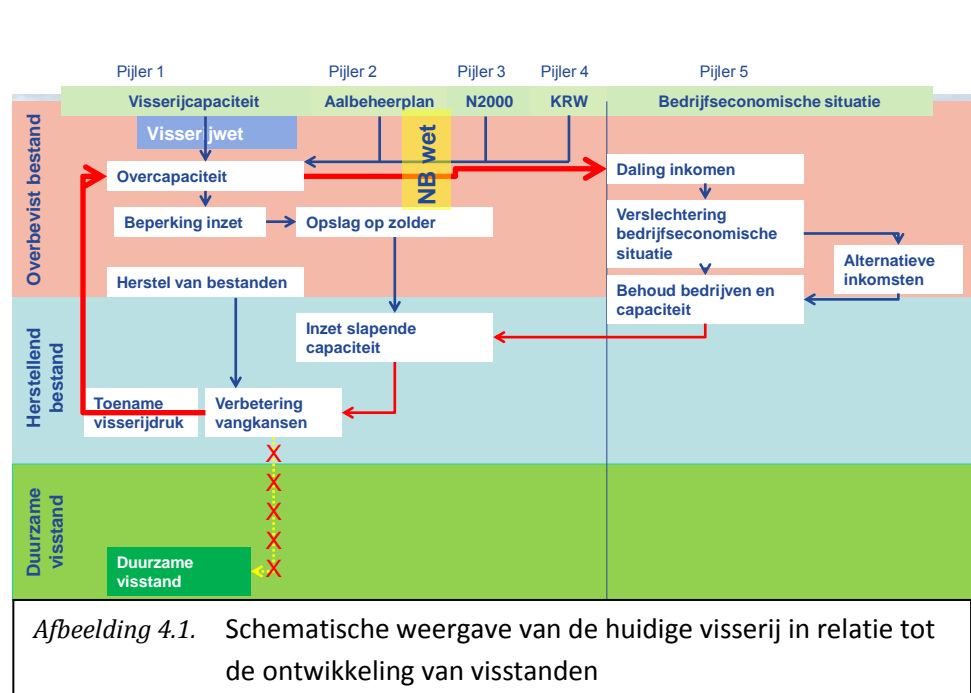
Pijler 1 Pijler 2 Pijler 3 Pijler 4 Pijler 5

Visserijcapaciteit Aalbeheerplan N2000 KRW Bedrijfseconomische situatie

Overbevist bestand

Visserijwet

NB wet

Overcapaciteit

Daling inkomen

Beperking inzet

Opslag op zolder

Verslechtering bedrijfseconomische situatie

Alternatieve inkomsten

Herstel van bestanden

Behoud bedrijven en capaciteit

Herstellend bestand

Inzet slapende capaciteit

Toename visserijdruk

Verbetering vangkansen

X X X X X

Duurzame visstand

Duurzame visstand

*Afbeelding 4.1.* Schematische weergave van de huidige visserij in relatie tot de ontwikkeling van visstanden